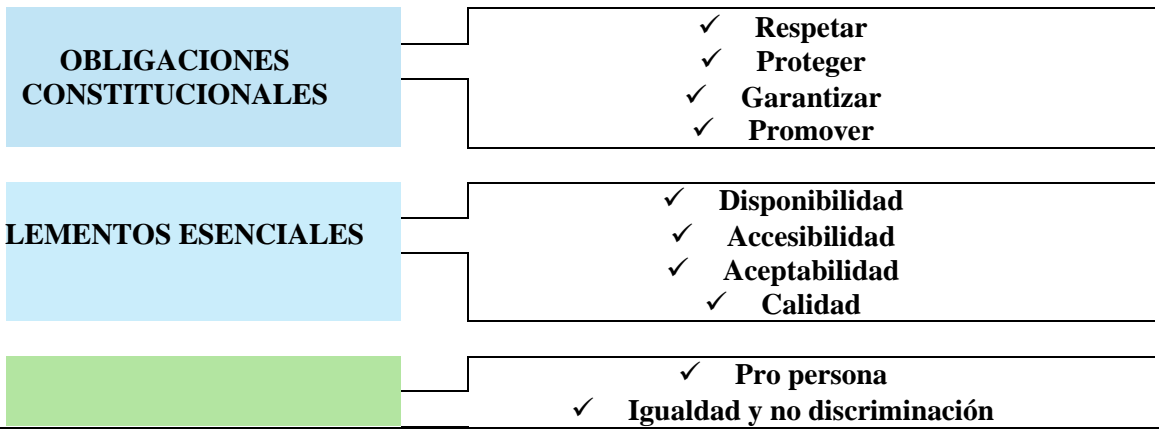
OBLIGACIONES CONSTITUCIONALES

✓ Respetar
✓ Proteger
✓ Garantizar
✓ Promover

LEMENTOS ESENCIALES

✓ Disponibilidad
✓ Accesibilidad
✓ Aceptabilidad
✓ Calidad

✓ Pro persona
✓ Igualdad y no discriminación